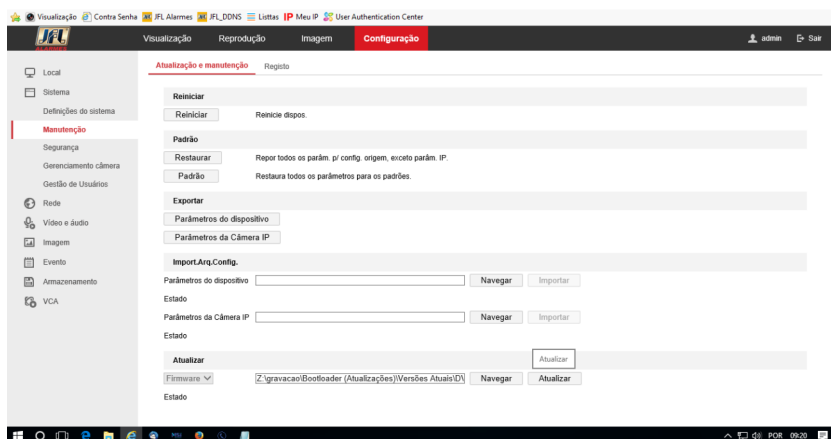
Visualização Contra Senha JFL Alarmes JFL_DDNS Listtas IP Meu IP User Authentication Center

JFL

Visualização Reprodução Imagem Configuração admin Sair

Local
Sistema
Definições do sistema
Manutenção
Segurança
Gerenciamento câmera
Gestão de Usuários
Rede
Vídeo e áudio
Imagem
Evento
Armazenamento
VCA

Atualização e manutenção Registo

Reiniciar
Reiniciar Reinicie dispos.

Padrão
Restaurar Repor todos os parâm. p/ config. origem, exceto parâm. IP.
Padrão Restaura todos os parâmetros para os padrões.

Exportar
Parâmetros do dispositivo
Parâmetros da Câmera IP

Import.Arq.Config.
Parâmetros do dispositivo Navegar Importar
Estado
Parâmetros da Câmera IP Navegar Importar
Estado

Atualizar
Atualizar
Firmware Z:\gravacao\Bootloader (Atualizações)\Versões Atuais\D\ Navegar Atualizar
Estado

POR 09:20